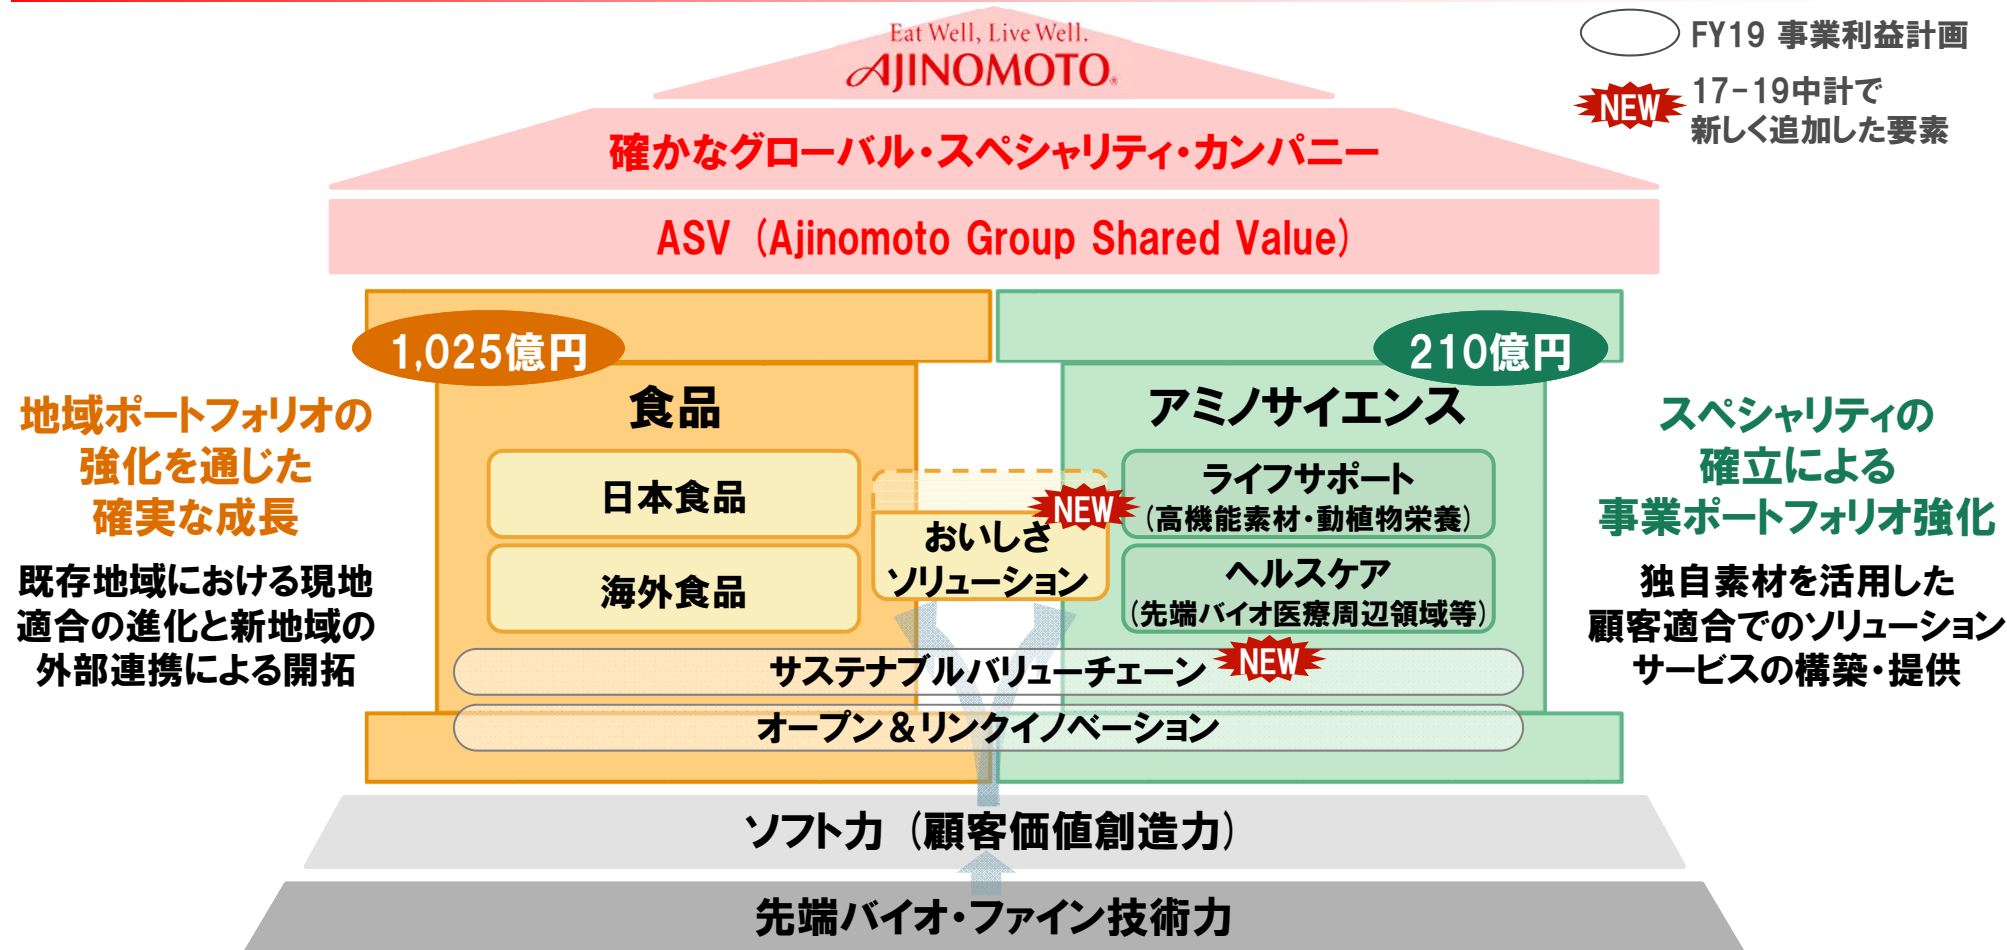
Eat Well, Live Well.
AJINOMOTO.

FY19 事業利益計画

NEW 17-19中計で新しく追加した要素

確かなグローバル・スペシャリティ・カンパニー

ASV（Ajinomoto Group Shared Value）

地域ポートフォリオの強化を通じた確実な成長

既存地域における現地適合の進化と新地域の外部連携による開拓

1,025億円

食品

日本食品

海外食品

NEW

おいしさソリューション

210億円

アミノサイエンス

ライフサポート（高機能素材・動植物栄養）

ヘルスケア（先端バイオ医療周辺領域等）

スペシャリティの確立による事業ポートフォリオ強化

独自素材を活用した顧客適合でのソリューションサービスの構築・提供

サステナブルバリューチェーン NEW

オープン＆リンクイノベーション

ソフト力（顧客価値創造力）

先端バイオ・ファイン技術力